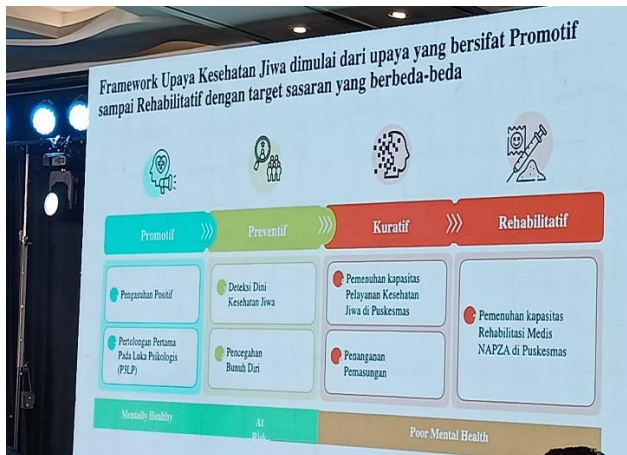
Framework Upaya Kesehatan Jiwa dimulai dari upaya yang bersifat Promotif sampai Rehabilitatif dengan target sasaran yang berbeda-beda

Promotif

Preventif

Kuratif

Rehabilitatif

Pengaruhan Positif

Pertolongan Pertama Pada Luka Psikologis (P3LP)

Deteksi Dini Kesehatan Jiwa

Pencegahan Bunuh Diri

Pemenuhan kapasitas Pelayanan Kesehatan Jiwa di Puskesmas

Penanganan Pemasungan

Pemenuhan kapasitas Rehabilitasi Medis NAPZA di Puskesmas

Mentally Healthy

At Risk

Poor Mental Health